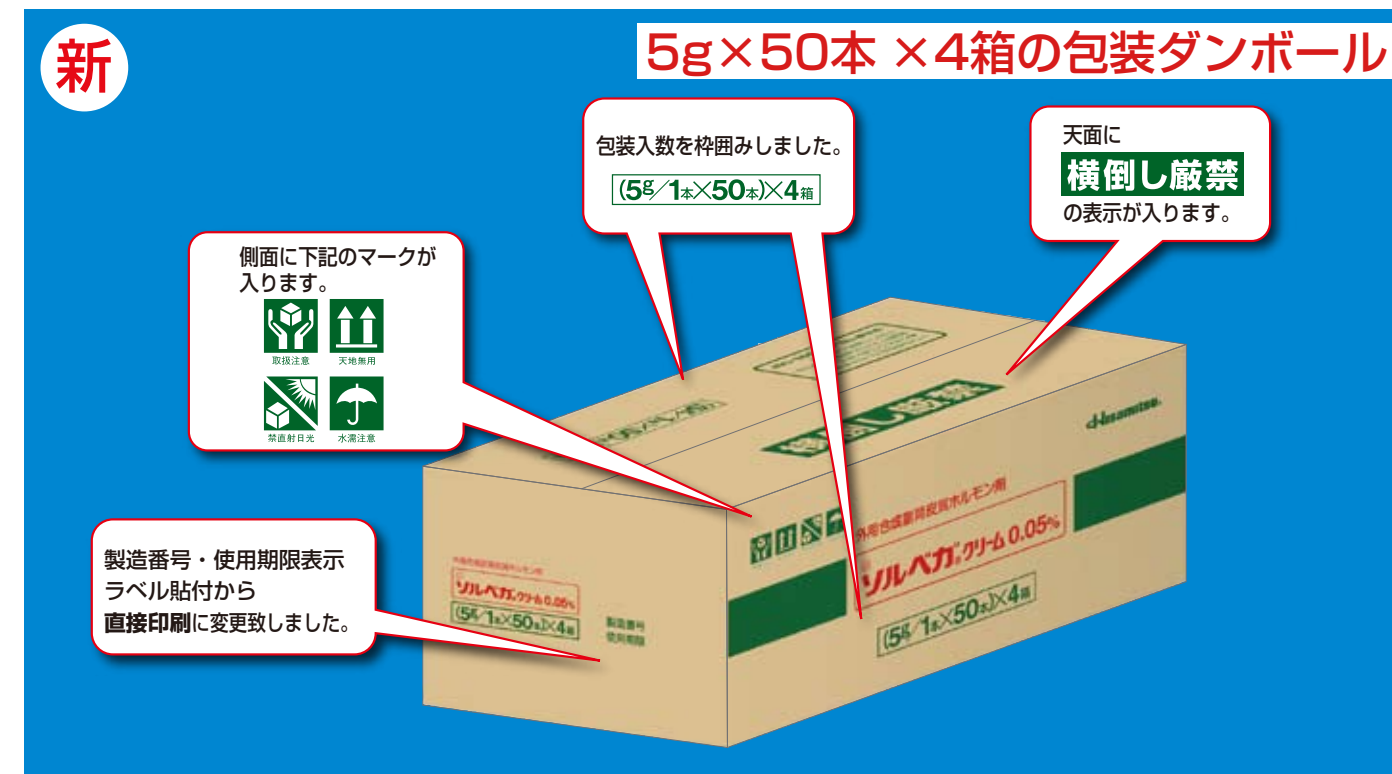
新

5g×50本 ×4箱の包装ダンボール

包装入数を枠囲みしました。

(5g/1本×50本)×4箱

天面に
横倒し厳禁
の表示が入ります。

側面に下記のマークが入ります。

取扱注意 天地無用
禁直射日光 水濡注意

製造番号・使用期限表示ラベル貼付から
直接印刷に変更致しました。

外用合成副腎皮質ホルモン剤
ソルベガ®クリーム 0.05%
(5g/1本×50本)×4箱

製造番号
使用期限

Hisamitsu

横倒し厳禁